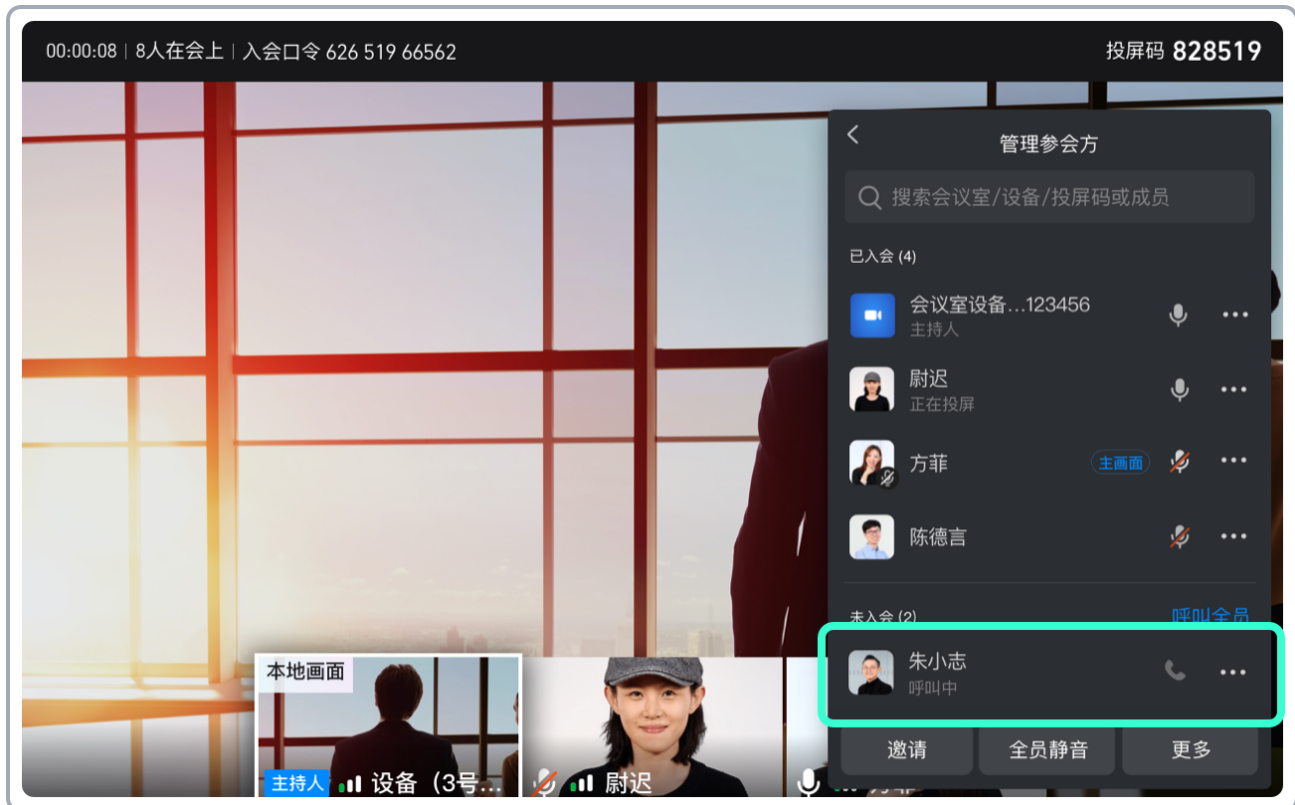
00:00:08 | 8人在会上 | 入会口令 626 519 66562

投屏码 828519

管理参会方

搜索会议室/设备/投屏码或成员

已入会 (4)

会议室设备...123456
主持人

尉迟
正在投屏

方菲
主画面

陈德言

未入会 (2)
呼叫全员

朱小志
呼叫中

邀请
全员静音
更多

本地画面

主持人 设备（3号...

尉迟

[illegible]